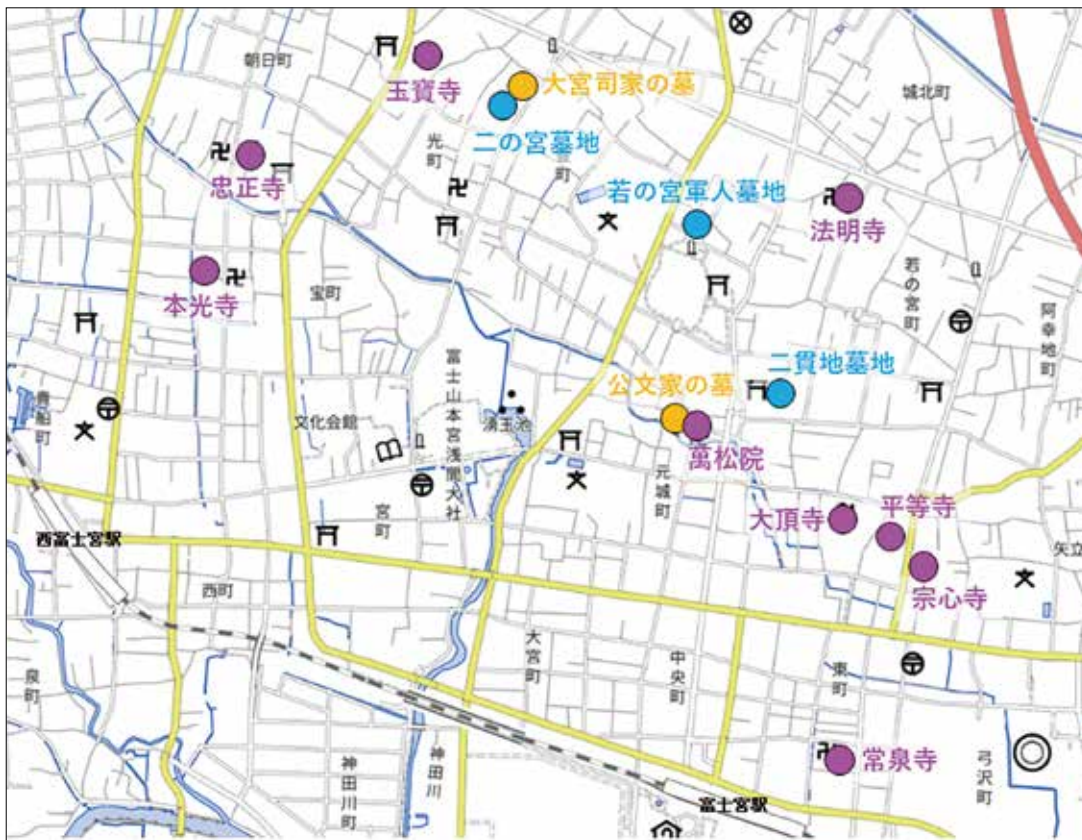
朝日町
玉賓寺
大宮司家の墓
二の宮墓地
城北町
光町
忠正寺
若の宮軍人墓地
法明寺
本光寺
宝町
若の宮町
阿幸地町
富士山本宮浅間大社
二貫地墓地
公文家の墓
青木町
文化会館
湧玉池
萬松院
元城町
宮町
大頂寺
平等寺
西富士宮駅
宗心寺
矢立
西町
大宮町
中央町
東町
泉町
神田川町
神田川
常泉寺
弓沢町
富士宮駅